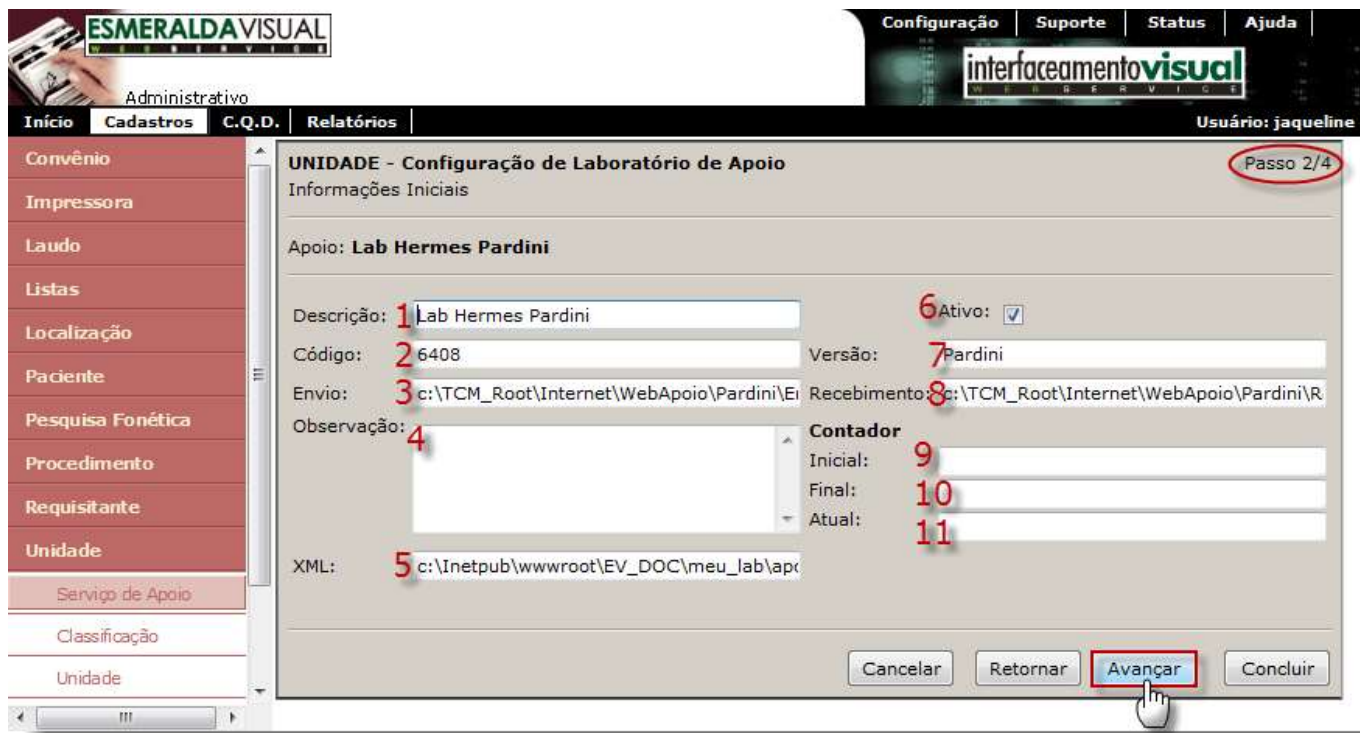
ESMERALDAVISUAL
WEB SERVICE
Administrativo

Configuração | Suporte | Status | Ajuda

interfaceamentovisual
WEB SERVICE

Início | Cadastros | C.Q.D. | Relatórios

Usuário: jaqueline

Convênio
Impressora
Laudo
Listas
Localização
Paciente
Pesquisa Fonética
Procedimento
Requisitante
Unidade
Serviço de Apoio
Classificação
Unidade

UNIDADE - Configuração de Laboratório de Apoio
Informações Iniciais

Passo 2/4

Apoio: Lab Hermes Pardini

Descrição: 1 Lab Hermes Pardini

6 Ativo:

Código: 2 6408

Versão: 7 Pardini

Envio: 3 c:\TCM_Root\Internet\WebApoio\Pardini\E

Recebimento: 8 c:\TCM_Root\Internet\WebApoio\Pardini\R

Observação: 4

Contador
Inicial: 9
Final: 10
Atual: 11

XML: 5 c:\Inetpub\wwwroot\EV_DOC\meu_lab\apo

Cancelar | Retornar | Avançar | Concluir